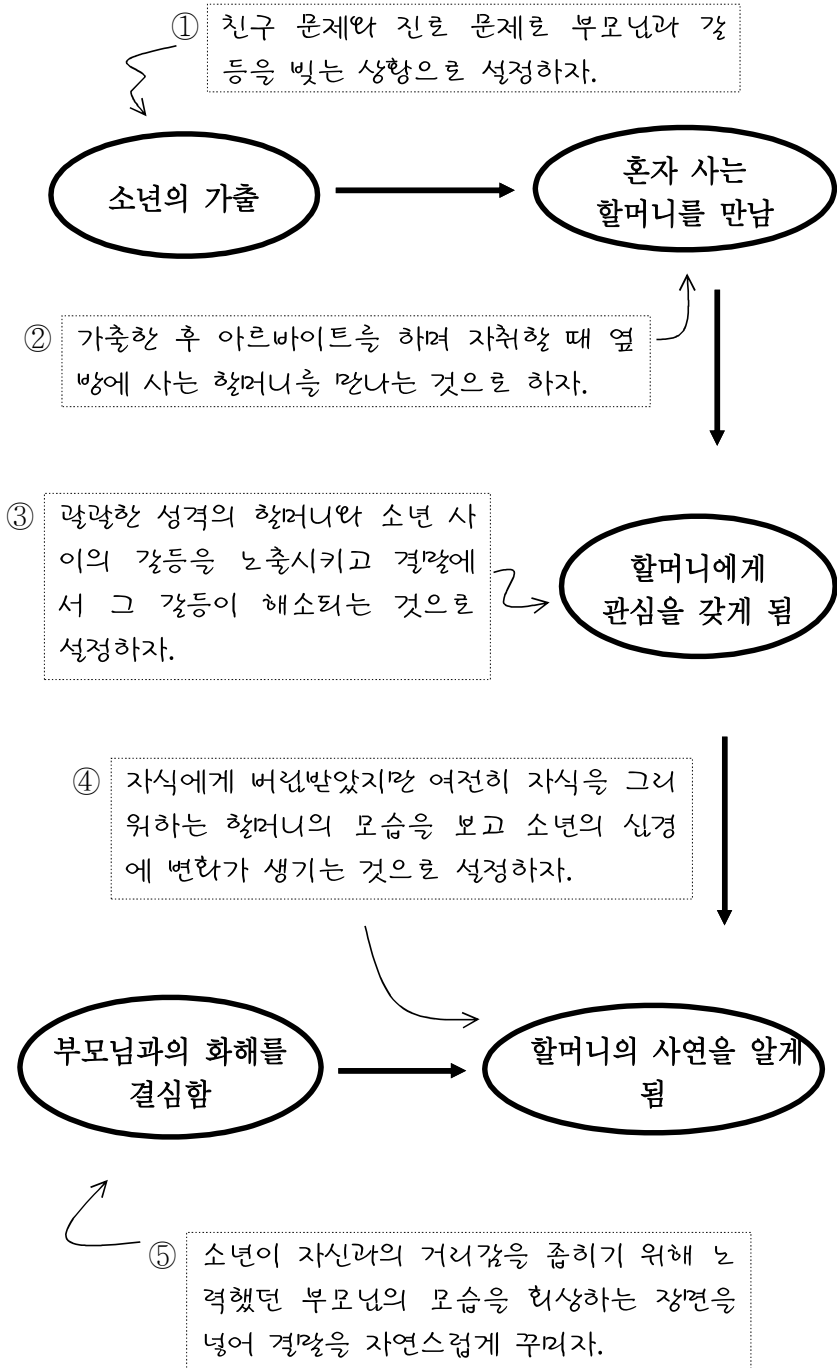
① 친구 문제와 진로 문제로 부모님과 갈등을 빚는 상황으로 설정하자.

소년의 가출

혼자 사는 할머니를 만남

② 가출한 후 아르바이트를 하며 자취할 때 옆방에 사는 할머니를 만나는 것으로 하자.

③ 괄괄한 성격의 할머니와 소년 사이의 갈등을 노출시키고 결말에서 그 갈등이 해소되는 것으로 설정하자.

할머니에게 관심을 갖게 됨

④ 자식에게 버림받았지만 여전히 자식을 그리워하는 할머니의 모습을 보고 소년의 심경에 변화가 생기는 것으로 설정하자.

부모님과의 화해를 결심함

할머니의 사연을 알게 됨

⑤ 소년이 자신과의 거리감을 좁히기 위해 노력했던 부모님의 모습을 회상하는 장면을 넣어 결말을 자연스럽게 꾸미자.